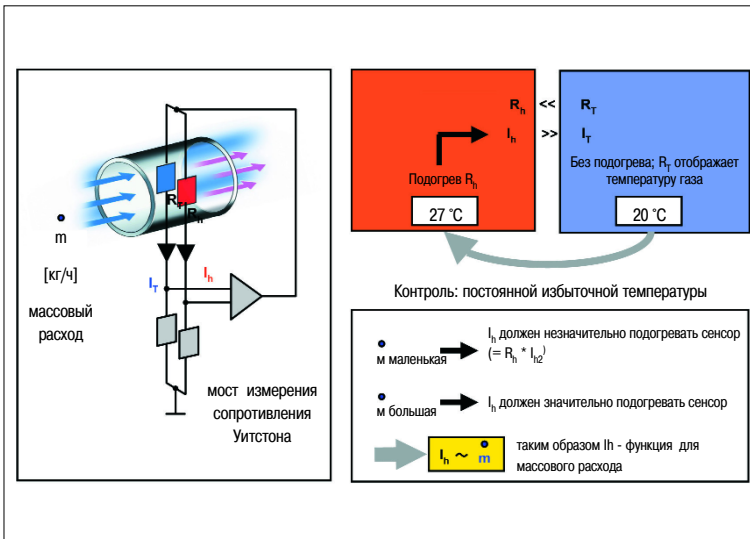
$R_T$
$R_h$

m

[кг/ч]

массовый расход

$I_T$
$I_h$

мост измерения сопротивления Уитстона

$R_h$ << $R_T$

$I_h$ >> $I_T$

Подогрев $R_h$

27 °C

Без подогрева; $R_T$ отображает температуру газа

20 °C

Контроль: постоянной избыточной температуры

m маленькая

$I_h$ должен незначительно подогревать сенсор (= $R_h$ * $I_{h2}$)

m большая

$I_h$ должен значительно подогревать сенсор

$I_h$ ~ m

таким образом Ih - функция для массового расхода